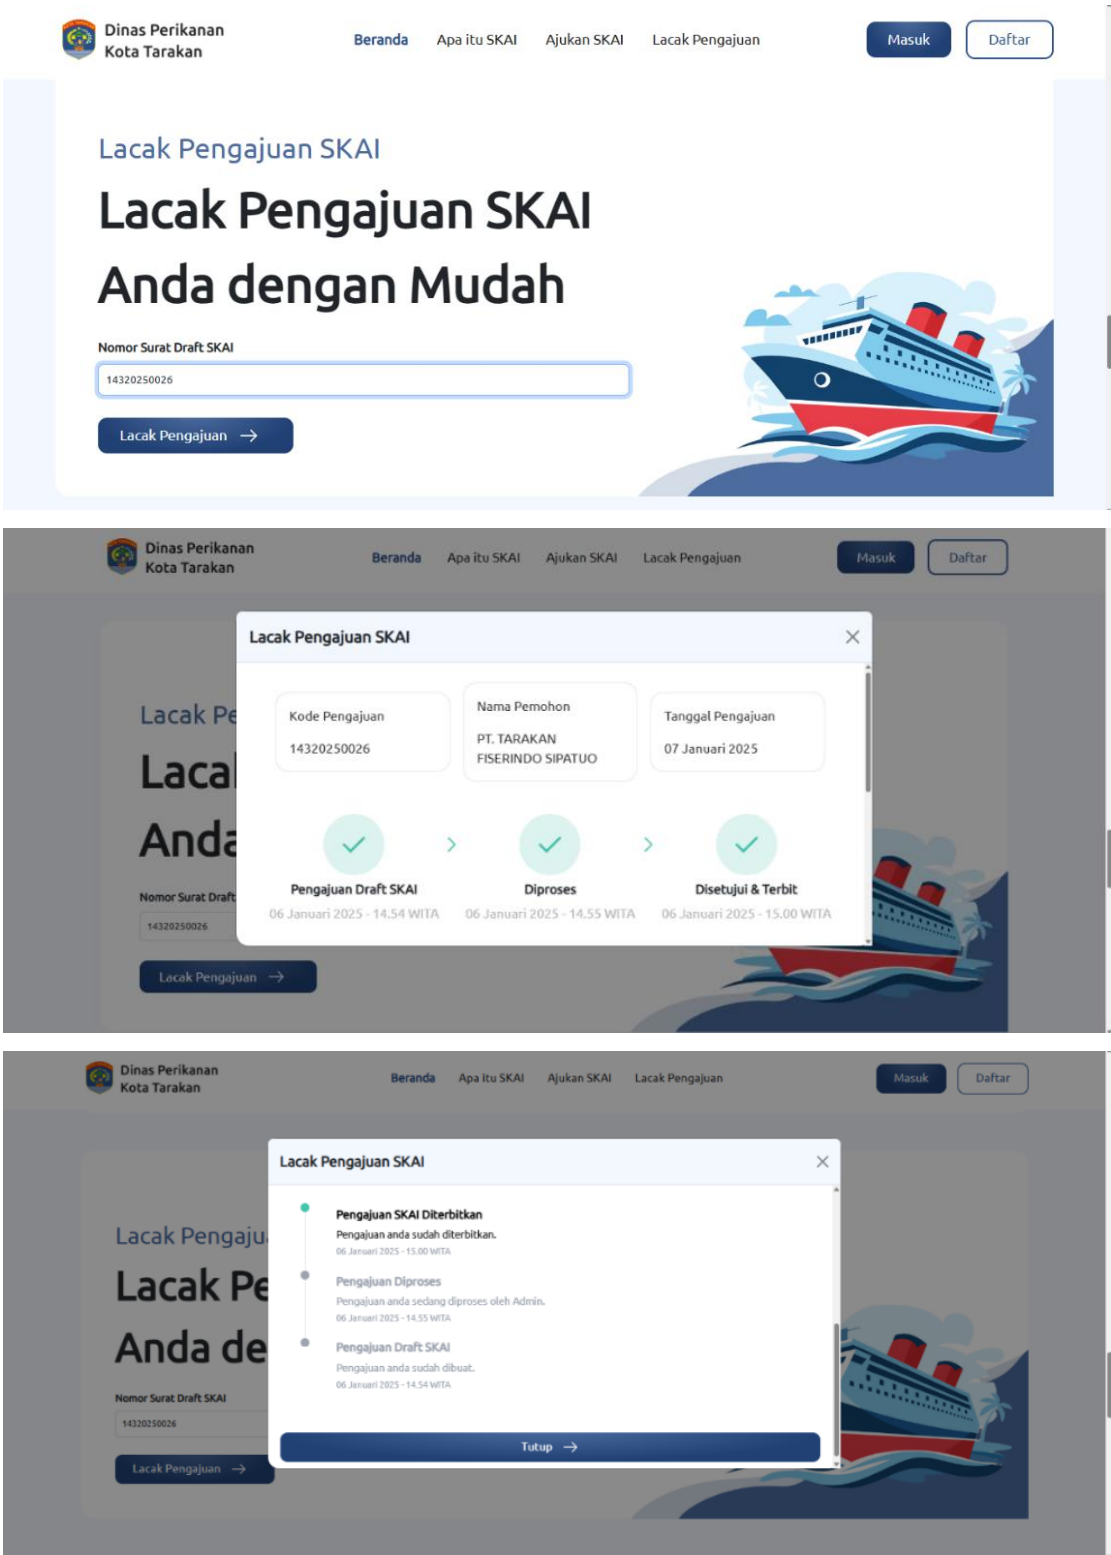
Dinas Perikanan Kota Tarakan

Beranda Apa itu SKAI Ajukan SKAI Lacak Pengajuan

Masuk Daftar

Lacak Pengajuan SKAI

Lacak Pengajuan SKAI Anda dengan Mudah

Nomor Surat Draft SKAI

14320250026

Lacak Pengajuan →

Dinas Perikanan Kota Tarakan

Beranda Apa itu SKAI Ajukan SKAI Lacak Pengajuan

Masuk Daftar

Lacak Pengajuan SKAI

Kode Pengajuan

14320250026

Nama Pemohon

PT. TARAKAN FISERINDO SIPATUO

Tanggal Pengajuan

07 Januari 2025

Pengajuan Draft SKAI

06 Januari 2025 - 14.54 WITA

Diproses

06 Januari 2025 - 14.55 WITA

Disetujui & Terbit

06 Januari 2025 - 15.00 WITA

Lacak Pe

Lacal

Anda

Nomor Surat Draft

14320250026

Lacak Pengajuan →

Dinas Perikanan Kota Tarakan

Beranda Apa itu SKAI Ajukan SKAI Lacak Pengajuan

Masuk Daftar

Lacak Pengajuan SKAI

Pengajuan SKAI Diterbitkan

Pengajuan anda sudah diterbitkan.

06 Januari 2025 - 15.00 WITA

Pengajuan Diproses

Pengajuan anda sedang diproses oleh Admin.

06 Januari 2025 - 14.55 WITA

Pengajuan Draft SKAI

Pengajuan anda sudah dibuat.

06 Januari 2025 - 14.54 WITA

Tutup →

Lacak Pengaju

Lacak Pe

Anda de

Nomor Surat Draft SKAI

14320250026

Lacak Pengajuan →